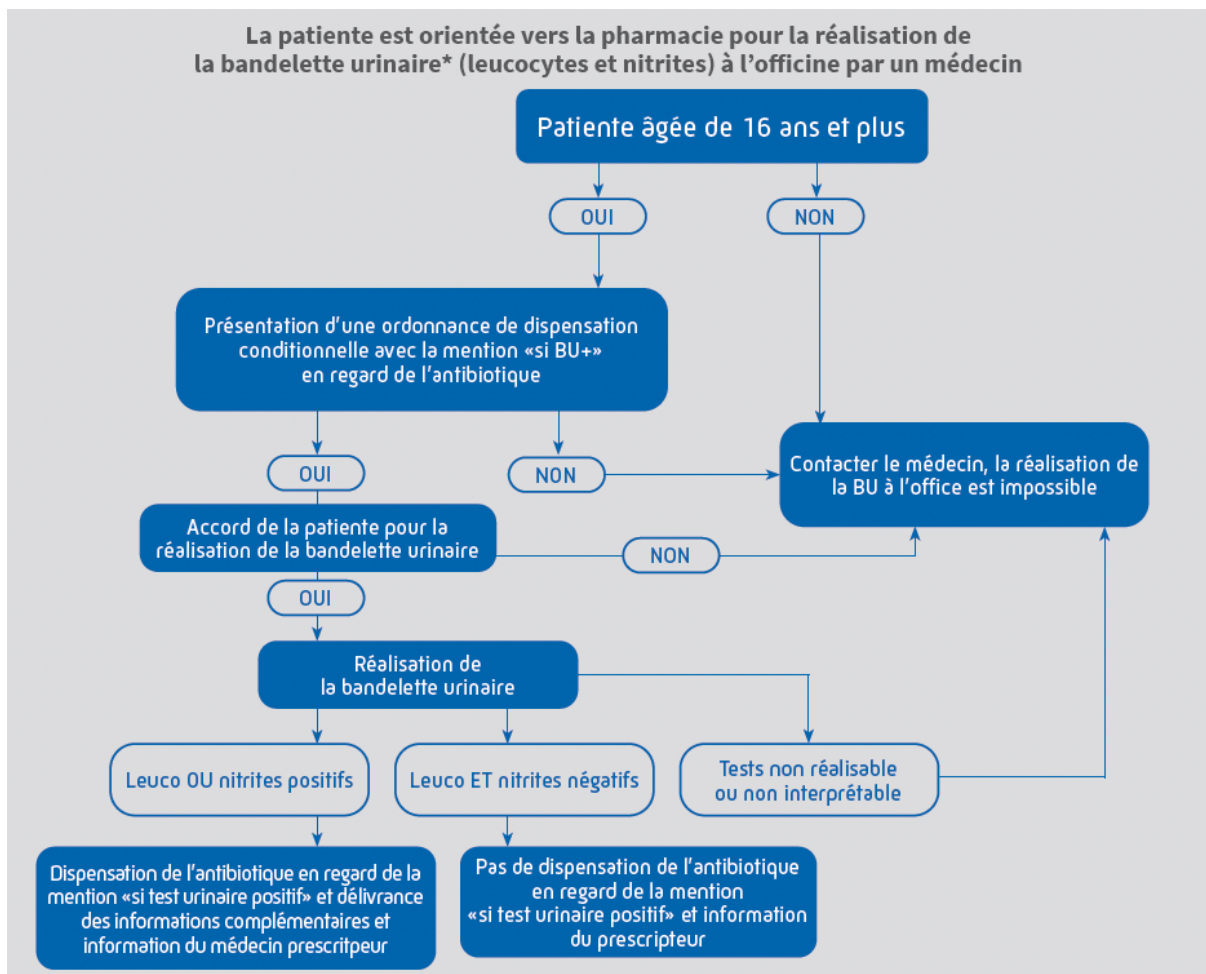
La patiente est orientée vers la pharmacie pour la réalisation de la bandelette urinaire* (leucocytes et nitrites) à l'officine par un médecin

Patiente âgée de 16 ans et plus

OUI

NON

Présentation d'une ordonnance de dispensation conditionnelle avec la mention «si BU+» en regard de l'antibiotique

OUI

NON

Contacter le médecin, la réalisation de la BU à l'office est impossible

Accord de la patiente pour la réalisation de la bandelette urinaire

NON

OUI

Réalisation de la bandelette urinaire

Leuco OU nitrites positifs

Leuco ET nitrites négatifs

Tests non réalisable ou non interprétable

Dispensation de l'antibiotique en regard de la mention «si test urinaire positif» et délivrance des informations complémentaires et information du médecin prescritpeur

Pas de dispensation de l'antibiotique en regard de la mention «si test urinaire positif» et information du prescripteur